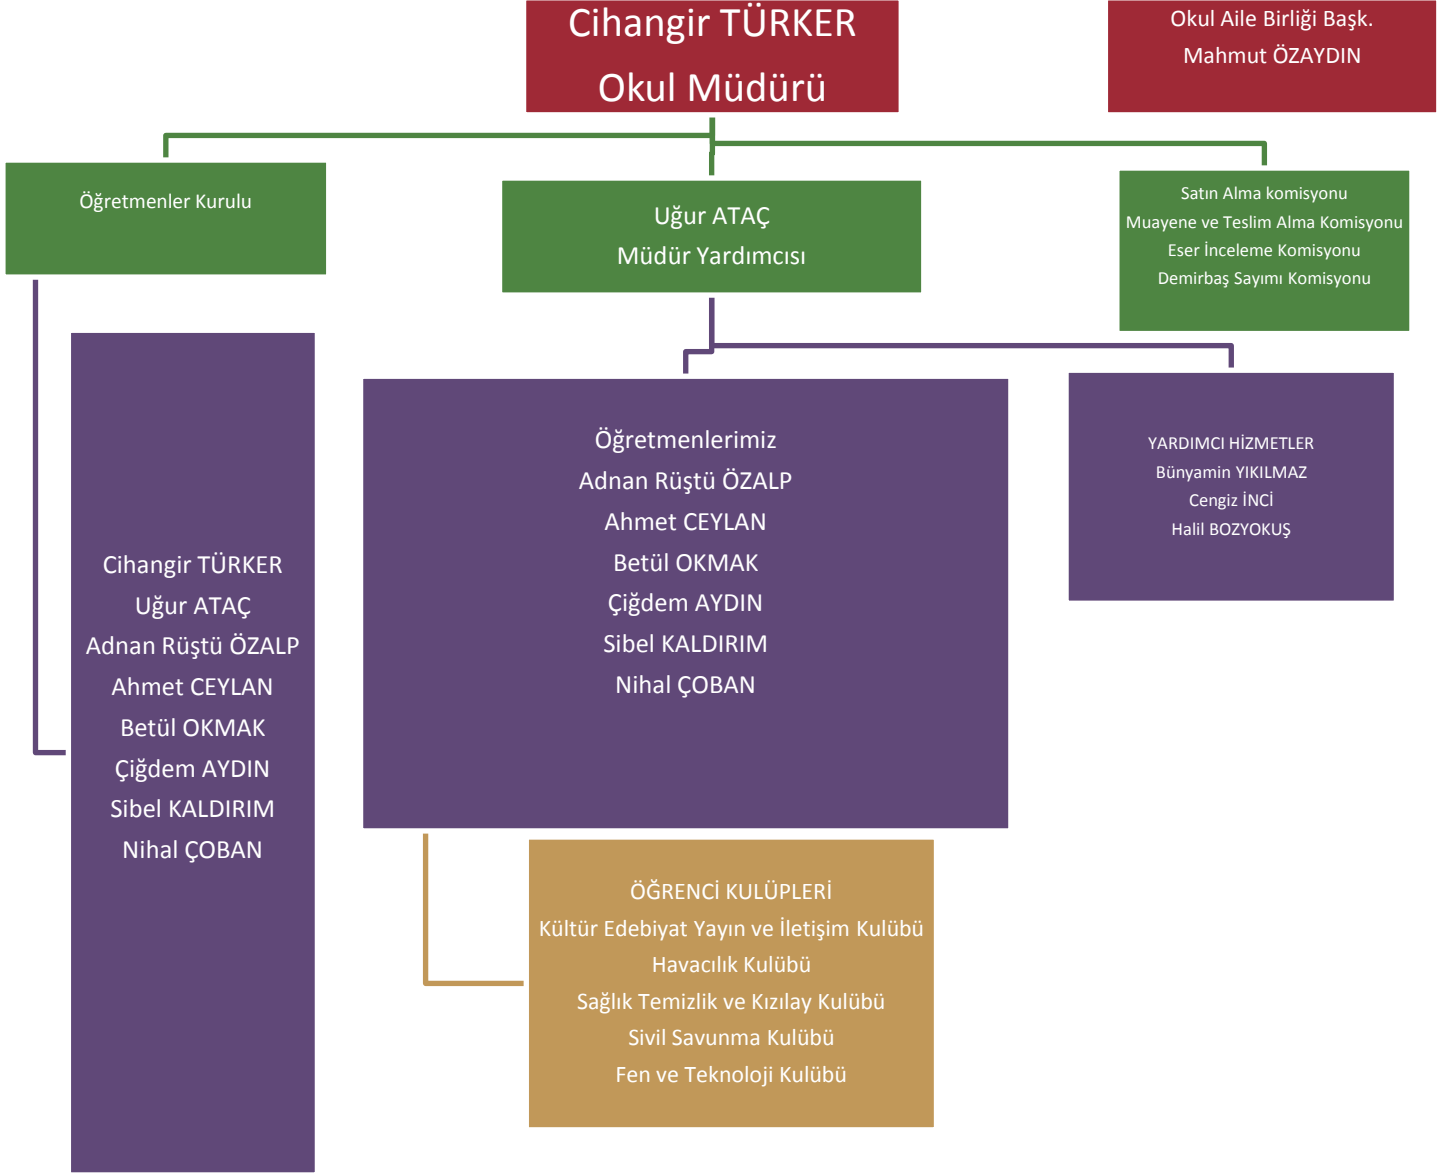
Cihangir TÜRKER
Okul Müdürü

Okul Aile Birliği Başk.
Mahmut ÖZAYDIN

Öğretmenler Kurulu

Uğur ATAÇ
Müdür Yardımcısı

Satın Alma komisyonu
Muayene ve Teslim Alma Komisyonu
Eser İnceleme Komisyonu
Demirbaş Sayımı Komisyonu

Cihangir TÜRKER
Uğur ATAÇ
Adnan Rüştü ÖZALP
Ahmet CEYLAN
Betül OKMAK
Çiğdem AYDIN
Sibel KALDIRIM
Nihal ÇOBAN

Öğretmenlerimiz
Adnan Rüştü ÖZALP
Ahmet CEYLAN
Betül OKMAK
Çiğdem AYDIN
Sibel KALDIRIM
Nihal ÇOBAN

YARDIMCI HİZMETLER
Bünyamin YIKILMAZ
Cengiz İNCİ
Halil BOZYOKUŞ

ÖĞRENCİ KULÜPLERİ
Kültür Edebiyat Yayın ve İletişim Kulübü
Havacılık Kulübü
Sağlık Temizlik ve Kızılay Kulübü
Sivil Savunma Kulübü
Fen ve Teknoloji Kulübü